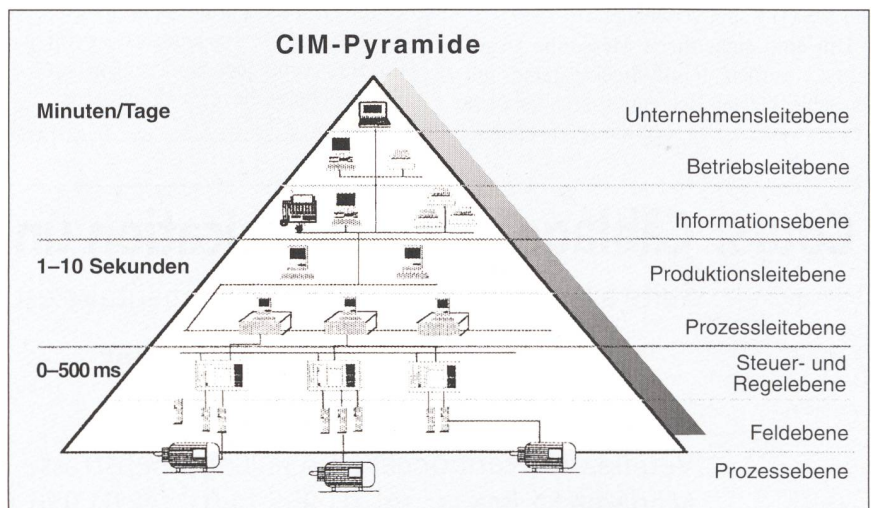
CIM-Pyramide

Minuten/Tage

1–10 Sekunden

0–500 ms

Unternehmensleitebene

Betriebsleitebene

Informationsebene

Produktionsleitebene

Prozessleitebene

Steuer- und Regelebene

Feldebene

Prozessebene